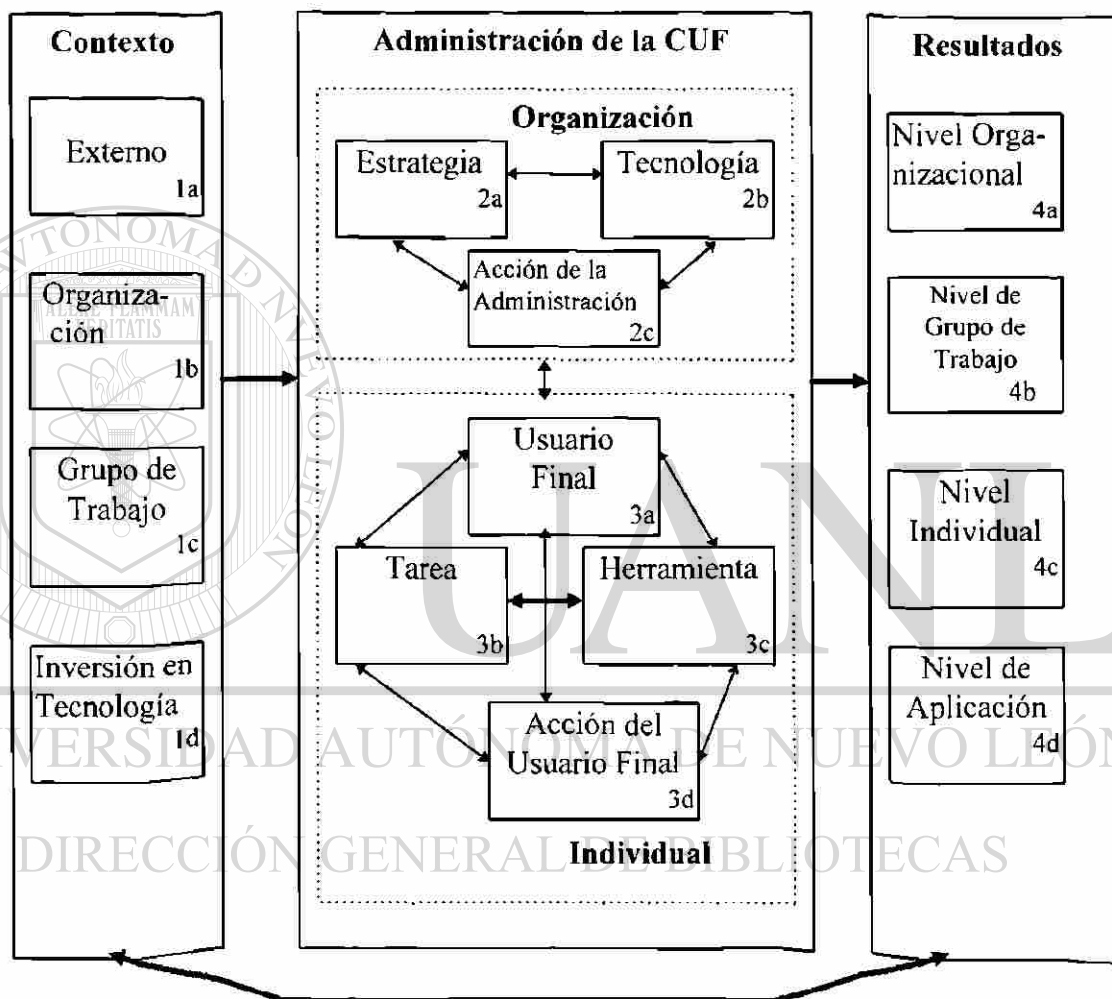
Contexto

Externo 1a

Organización 1b

Grupo de Trabajo 1c

Inversión en Tecnología 1d

Administración de la CUF

Organización

Estrategia 2a

Tecnología 2b

Acción de la Administración 2c

Usuario Final 3a

Tarea 3b

Herramienta 3c

Acción del Usuario Final 3d

Individual

Resultados

Nivel Organizacional 4a

Nivel de Grupo de Trabajo 4b

Nivel Individual 4c

Nivel de Aplicación 4d

UANL

UNIVERSIDAD AUTÓNOMA DE NUEVO LEÓN

DIRECCIÓN GENERAL DE BIBLIOTECAS

ALERE FLAMMAM VERITATIS